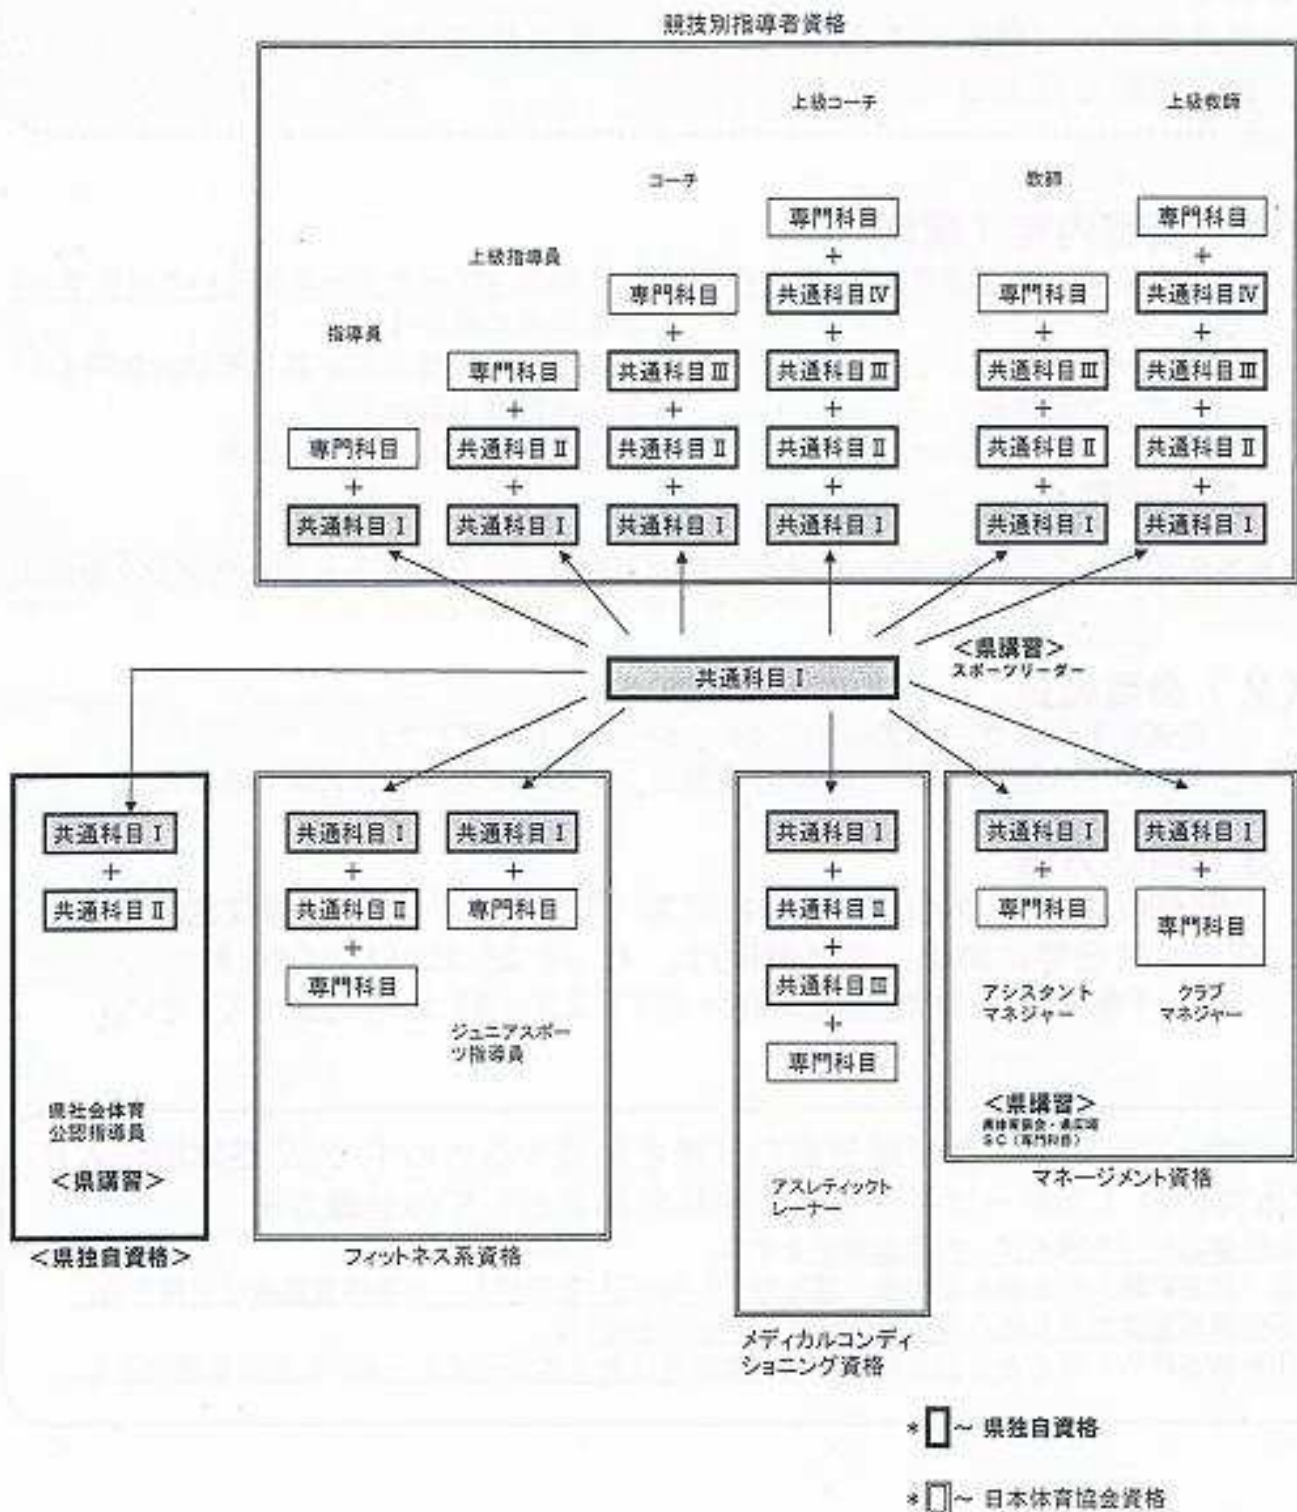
競技別指導者資格

上級コーチ

上級教師

コーチ

教師

上級指導員

指導員

専門科目
+
共通科目Ⅰ

専門科目
+
共通科目Ⅱ
+
共通科目Ⅰ

専門科目
+
共通科目Ⅲ
+
共通科目Ⅱ
+
共通科目Ⅰ

専門科目
+
共通科目Ⅳ
+
共通科目Ⅲ
+
共通科目Ⅱ
+
共通科目Ⅰ

専門科目
+
共通科目Ⅲ
+
共通科目Ⅱ
+
共通科目Ⅰ

専門科目
+
共通科目Ⅳ
+
共通科目Ⅲ
+
共通科目Ⅱ
+
共通科目Ⅰ

共通科目Ⅰ

<県講習>
スポーツリーダー

共通科目Ⅰ
+
共通科目Ⅱ

県社会体育
公認指導員

<県講習>

<県独自資格>

共通科目Ⅰ
+
共通科目Ⅱ
+
専門科目

共通科目Ⅰ
+
専門科目

ジュニアスポーツ指導員

フィットネス系資格

共通科目Ⅰ
+
共通科目Ⅱ
+
共通科目Ⅲ
+
専門科目

アスレティックトレーナー

メディカルコンディショニング資格

共通科目Ⅰ
+
専門科目

アシスタント
マネジャー

共通科目Ⅰ
+
専門科目

クラブ
マネジャー

<県講習>
県体育協会・県広域SC(専門科目)

マネージメント資格

*▯~ 県独自資格

*▯~ 日本体育協会資格